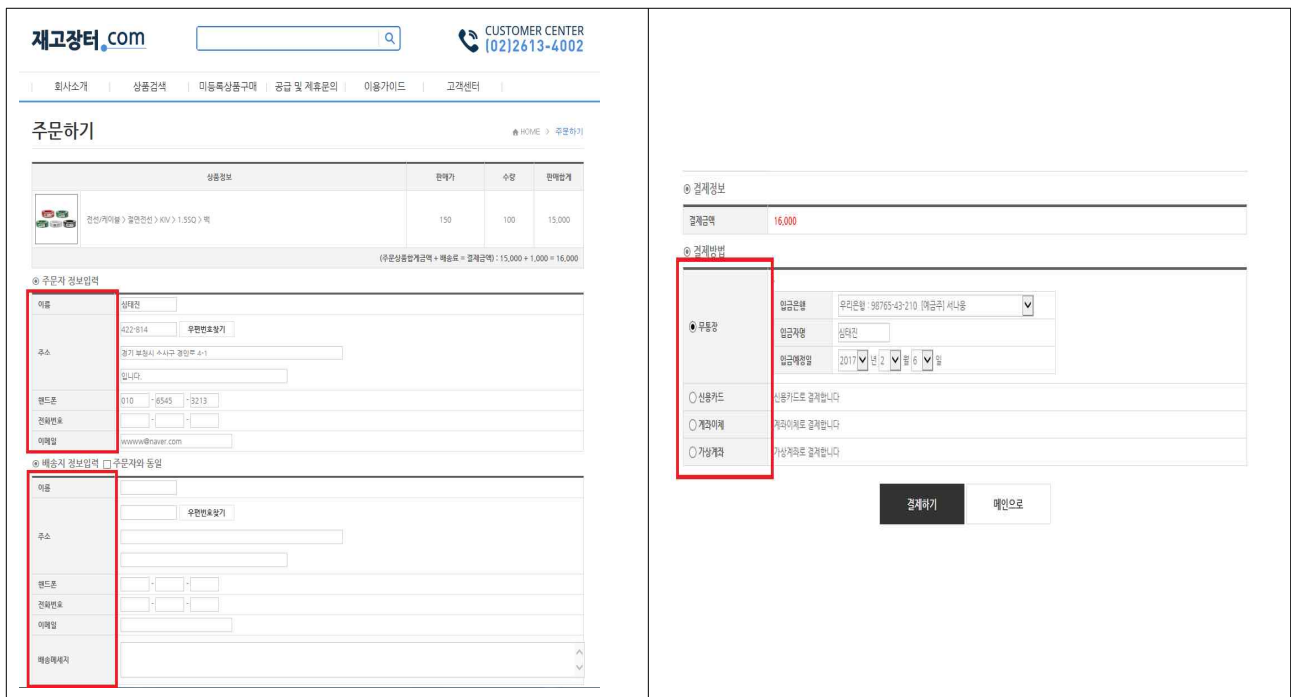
재고장터.com

CUSTOMER CENTER (02)2613-4002

회사소개 | 상품검색 | 미등록상품구매 | 공급 및 제휴문의 | 이용가이드 | 고객센터

주문하기

HOME > 주문하기

| 상품정보 | 판매가 | 수량 | 판매합계 |
|---|---|---|---|
| 전선/케이블 > 절연전선 > KIV > 1.5SQ > 흑 | 150 | 100 | 15,000 |

(주문상품합계금액 + 배송료 = 결제금액) : 15,000 + 1,000 = 16,000

주문자 정보입력

| 이름 | 심태진 |
|---|---|
| 주소 | 422-814 우편번호찾기 경기 부천시 소사구 경인로 4-1 입니다. |
| 핸드폰 | 010 - 6545 - 3213 |
| 전화번호 | - - |
| 이메일 | wwww@naver.com |

배송지 정보입력 □ 주문자와 동일

| 이름 | |
|---|---|
| 주소 | 우편번호찾기 |
| 핸드폰 | - - |
| 전화번호 | - - |
| 이메일 | |
| 배송메세지 | |

결제정보

| 결제금액 | 16,000 |
|---|---|

결제방법

| ◉ 무통장 | 입금은행: 우리은행 : 98765-43-210 [예금주] 서나용; 입금자명: 심태진; 입금예정일: 2017 년 2 월 6 일 |
|---|---|
| ○ 신용카드 | 신용카드로 결제합니다 |
| ○ 계좌이체 | 계좌이체로 결제합니다 |
| ○ 가상계좌 | 가상계좌로 결제합니다 |

결제하기 메인으로